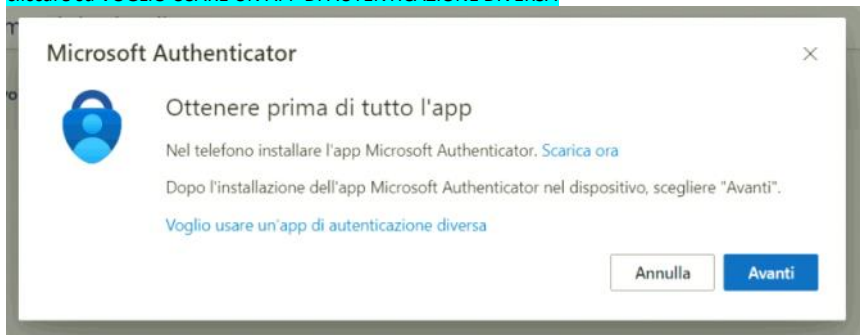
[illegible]

Microsoft Authenticator

×

Ottenere prima di tutto l'app

Nel telefono installare l'app Microsoft Authenticator. Scarica ora

Dopo l'installazione dell'app Microsoft Authenticator nel dispositivo, scegliere "Avanti".

Voglio usare un'app di autenticazione diversa

Annulla

Avanti